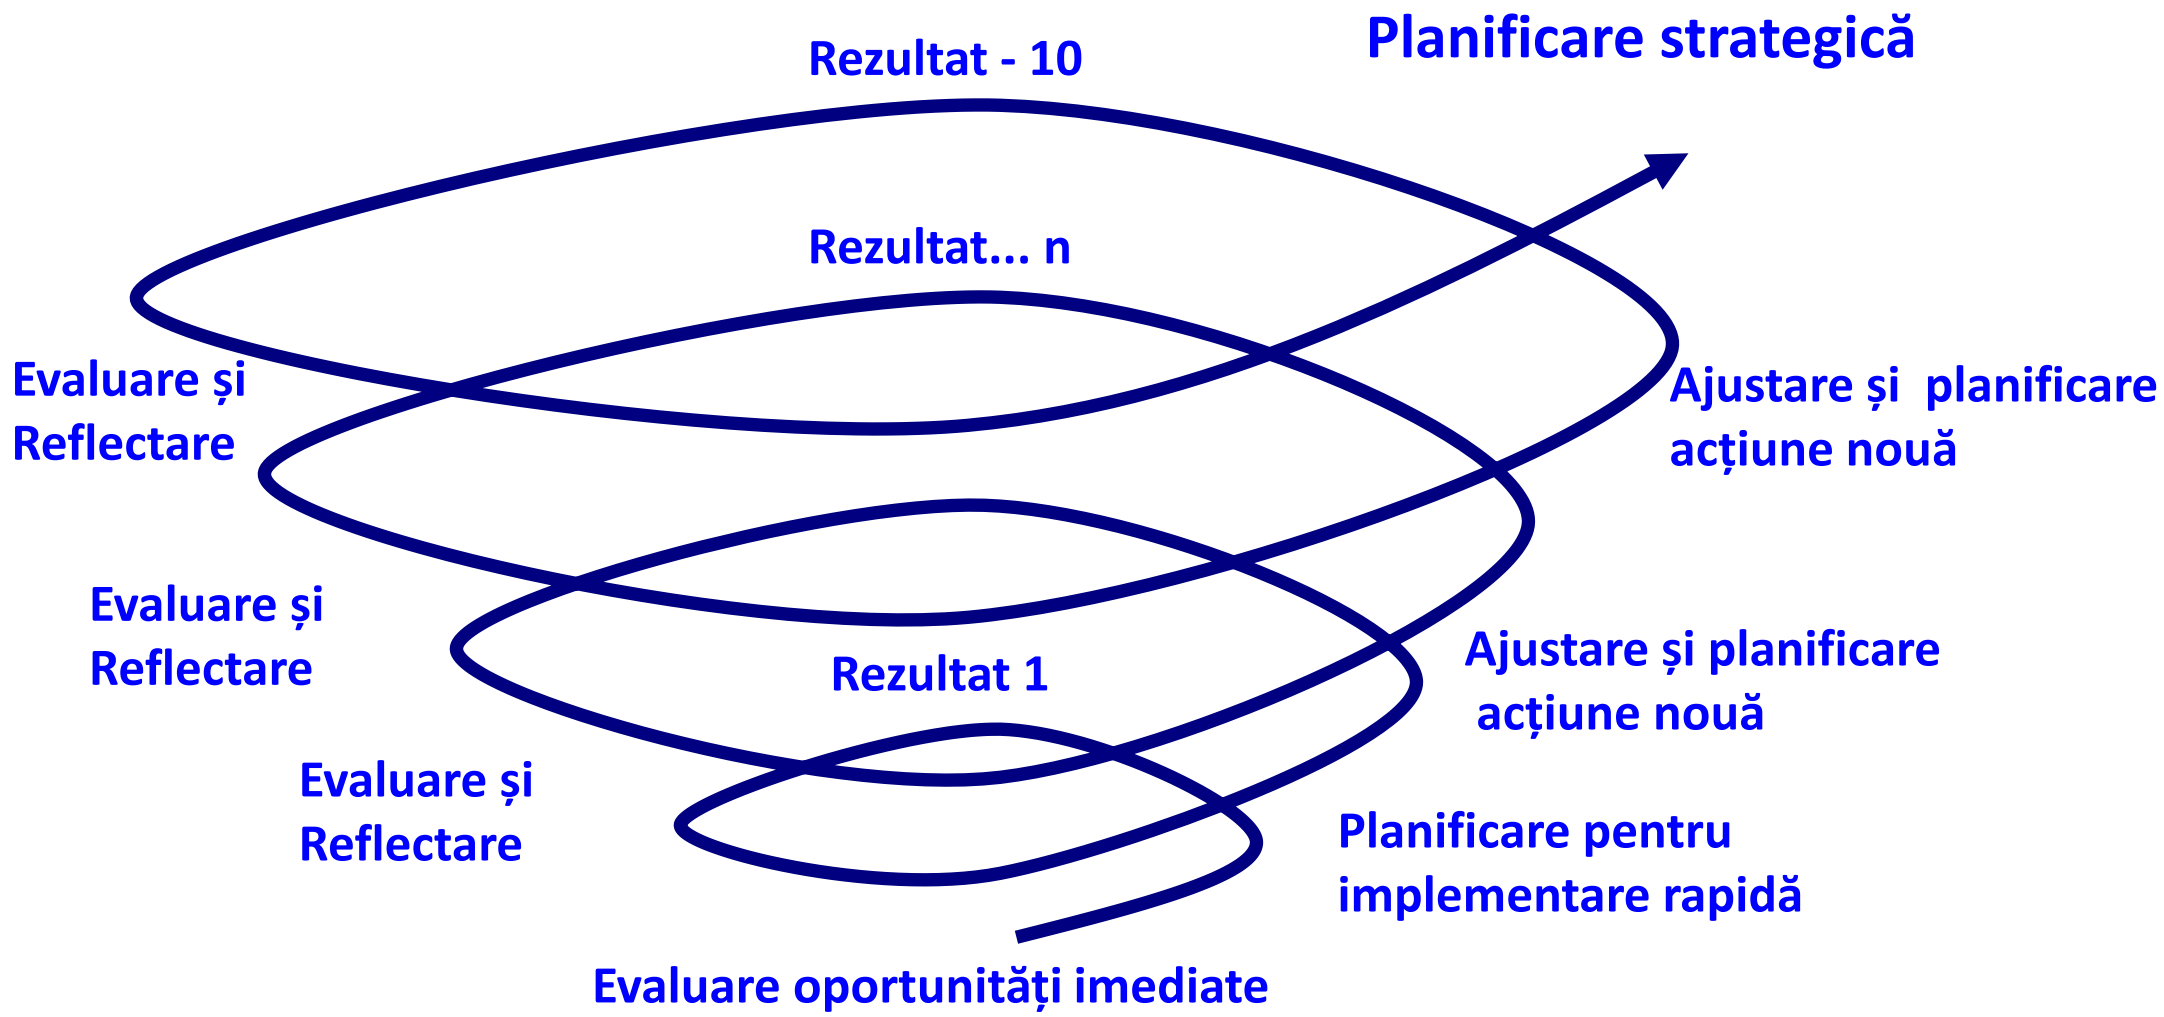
Planificare strategică

Rezultat - 10

Rezultat... n

Evaluare și Reflectare

Ajustare și planificare acțiune nouă

Evaluare și Reflectare

Rezultat 1

Ajustare și planificare acțiune nouă

Evaluare și Reflectare

Planificare pentru implementare rapidă

Evaluare oportunități imediate